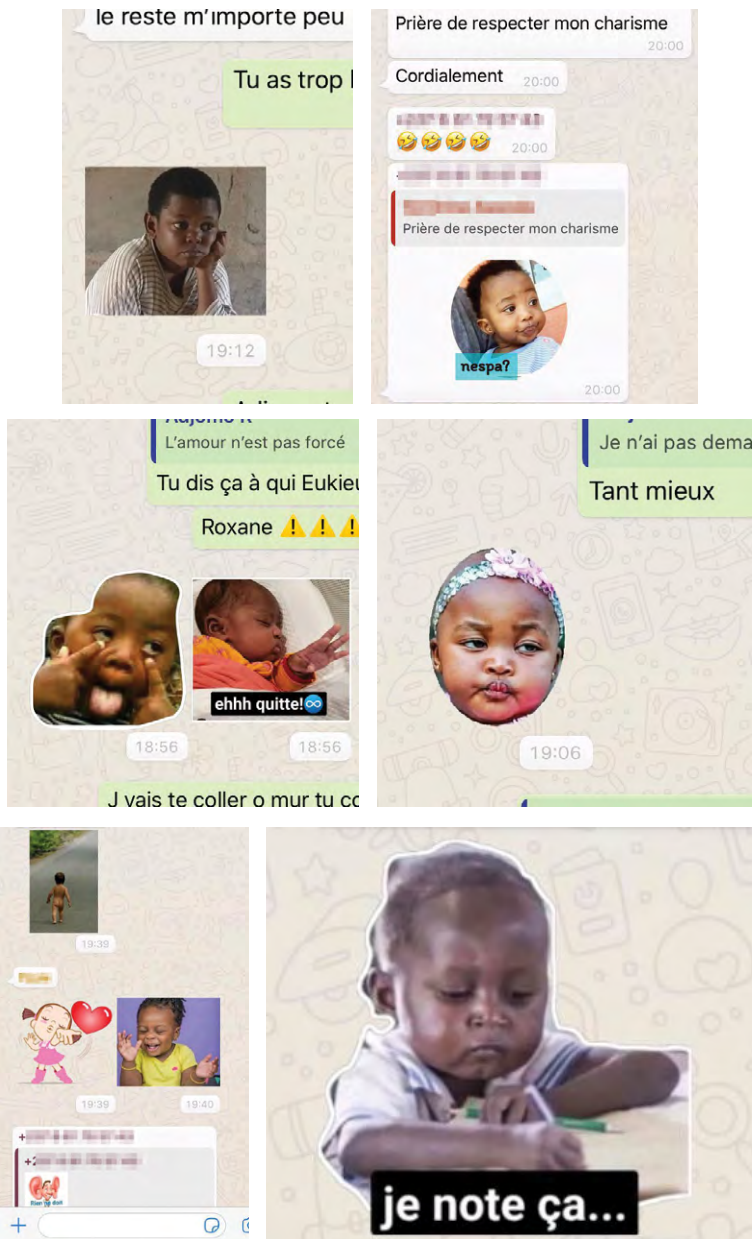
le reste m'importe peu

Tu as trop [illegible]

19:12

Prière de respecter mon charisme 20:00

Cordialement 20:00

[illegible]
🤣🤣🤣🤣 20:00

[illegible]
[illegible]
Prière de respecter mon charisme

nespa?

20:00

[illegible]
L'amour n'est pas forcé

Tu dis ça à qui Eukie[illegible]

Roxane ⚠️⚠️⚠️

ehhh quitte!♾️

18:56 18:56

J vais te coller o mur tu c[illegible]

Je n'ai pas dema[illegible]

Tant mieux

19:06

19:39

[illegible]

19:39 19:40

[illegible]
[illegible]

je note ça...